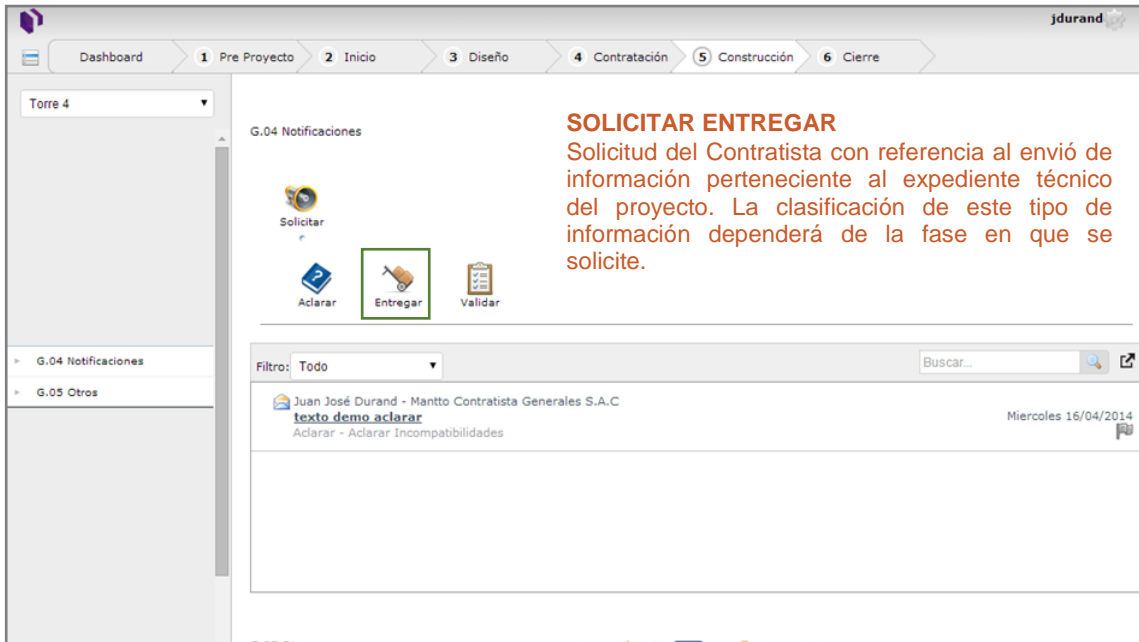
jdurand

Dashboard 1 Pre Proyecto 2 Inicio 3 Diseño 4 Contratación 5 Construcción 6 Cierre

Torre 4

G.04 Notificaciones

Solicitar

Aclarar Entregar Validar

SOLICITAR ENTREGAR

Solicitud del Contratista con referencia al envió de información perteneciente al expediente técnico del proyecto. La clasificación de este tipo de información dependerá de la fase en que se solicite.

G.04 Notificaciones

G.05 Otros

Filtro: Todo

Buscar...

Juan José Durand - Mantto Contratista Generales S.A.C
texto demo aclarar
Aclarar - Aclarar Incompatibilidades

Miercoles 16/04/2014